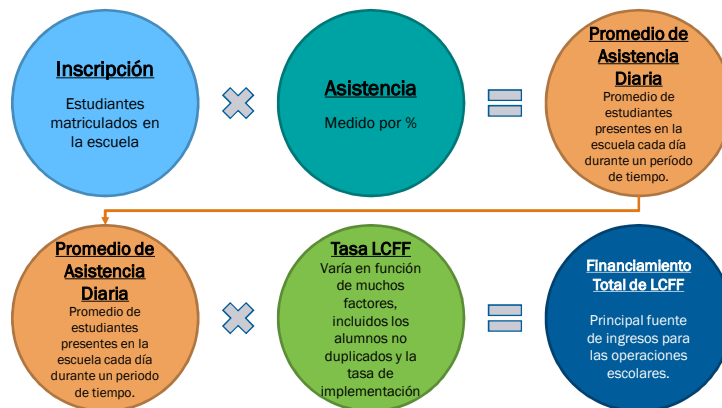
Inscripción

Estudiantes matriculados en la escuela

Asistencia

Medido por %

Promedio de Asistencia Diaria

Promedio de estudiantes presentes en la escuela cada día durante un período de tiempo.

Promedio de Asistencia Diaria

Promedio de estudiantes presentes en la escuela cada día durante un período de tiempo.

Tasa LCFF

Varía en función de muchos factores, incluidos los alumnos no duplicados y la tasa de implementación

Financiamiento Total de LCFF

Principal fuente de ingresos para las operaciones escolares.